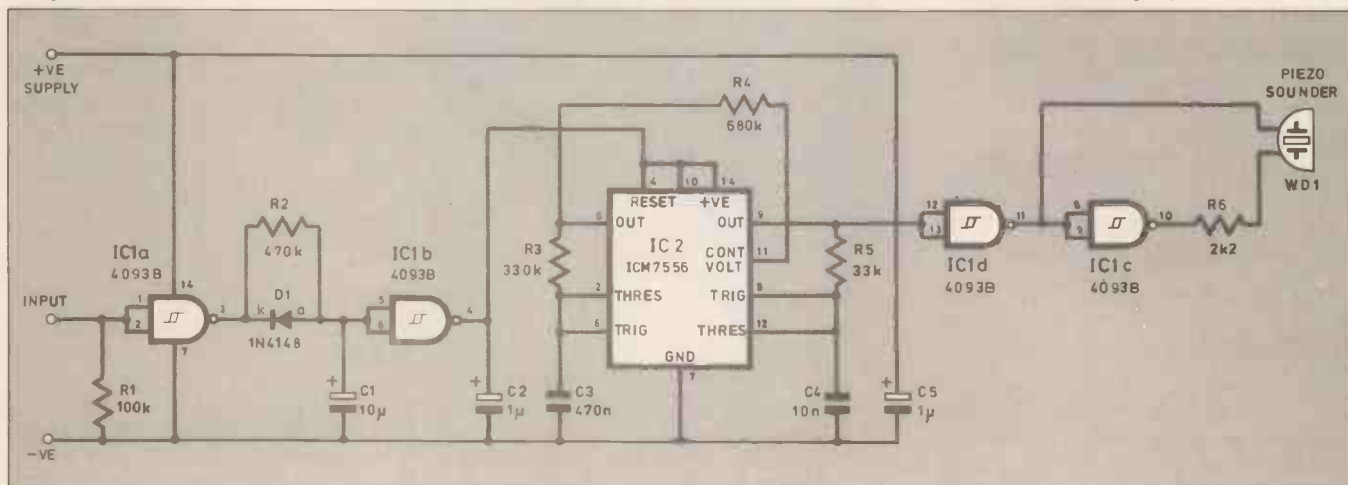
+VE SUPPLY

INPUT

-VE

R1 100k

IC1a 4093B

1 2 3 14 7

R2 470k

D1 1N4148

k a

C1 10μ

IC1b 4093B

5 6 4

C2 1μ

R3 330k

C3 470n

R4 680k

IC 2 ICM7556

RESET +VE

4 10 14

OUT OUT

5 9

CONT VOLT 11

2 THRES TRIG 8

6 TRIG THRES 12

GND 7

R5 33k

C4 10n

C5 1μ

12 13 11

IC1d 4093B

8 9 10

IC1c 4093B

R6 2k2

PIEZO SOUNDER

WD1